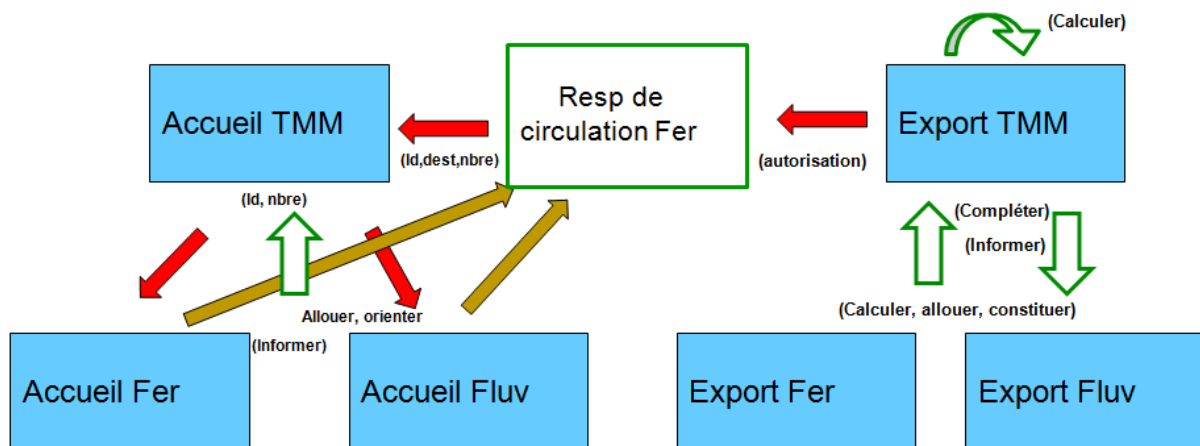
(Calculer)

Accueil TMM

Resp de circulation Fer

Export TMM

(Id,dest,nbre)

(autorisation)

(Id, nbre)

(Compléter)

(Informer)

Allouer, orienter

(Calculer, allouer, constituer)

(Informer)

Accueil Fer

Accueil Fluv

Export Fer

Export Fluv